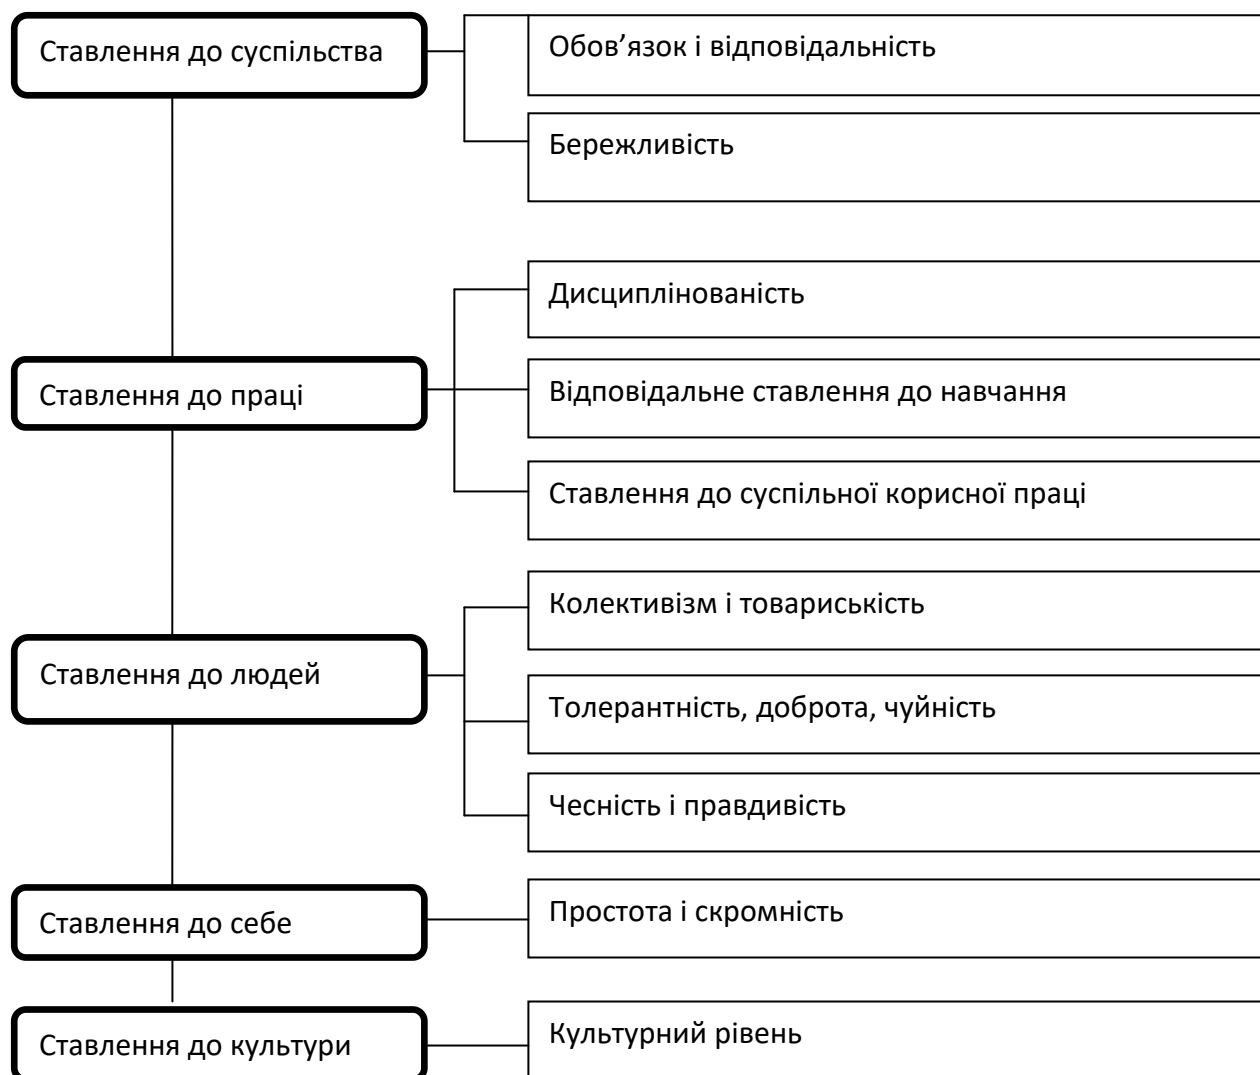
Ставлення до суспільства

Обов’язок і відповідальність

Бережливість

Дисциплінованість

Ставлення до праці

Відповідальне ставлення до навчання

Ставлення до суспільної корисної праці

Колективізм і товариськість

Ставлення до людей

Толерантність, доброта, чуйність

Чесність і правдивість

Ставлення до себе

Простота і скромність

Ставлення до культури

Культурний рівень